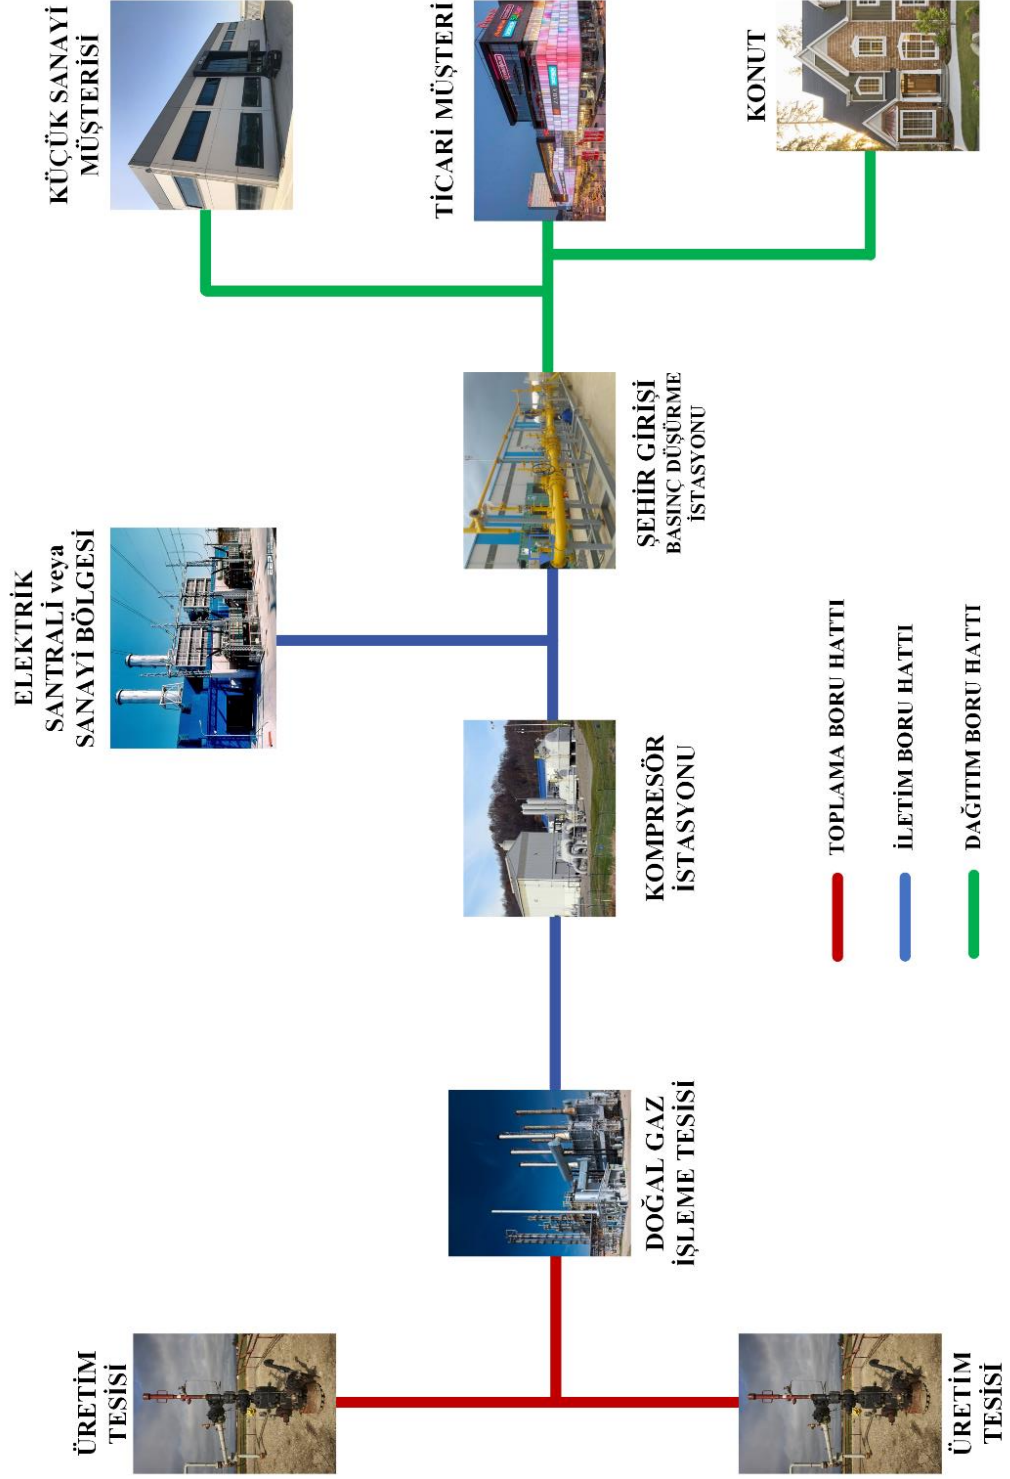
ÜRETİM TESİSİ

ÜRETİM TESİSİ

DOĞAL GAZ İŞLEME TESİSİ

KOMPRESÖR İSTASYONU

ELEKTRİK SANTRALİ veya SANAYİ BÖLGESİ

ŞEHİR GİRİŞİ BASINÇ DÜŞÜRME İSTASYONU

KÜÇÜK SANAYİ MÜŞTERİSİ

TİCARİ MÜŞTERİ

KONUT

TOPLAMA BORU HATTI

İLETİM BORU HATTI

DAĞITIM BORU HATTI